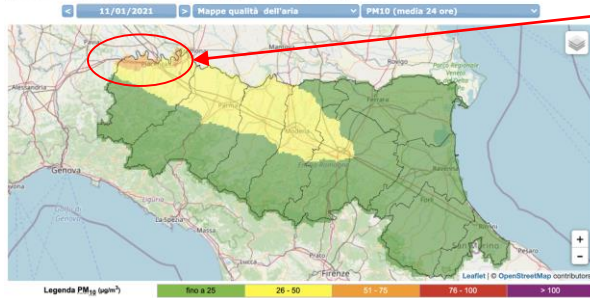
< 11/01/2021 > Mappe qualità dell'aria PM10 (media 24 ore)

Alessandria
Genova
La Spezia
Massa
Firenze
Rovigo
Ferrara
Parco Regionale Veneto Delta del Po
Parma
Modena
Verona
San Marino

+
-

Leaflet | © OpenStreetMap contributors

Legenda $PM_{10}$ ($\mu g/m^3$)

| fino a 25 | 26 - 50 | 51 - 75 | 76 - 100 | > 100 |
|---|---|---|---|---|